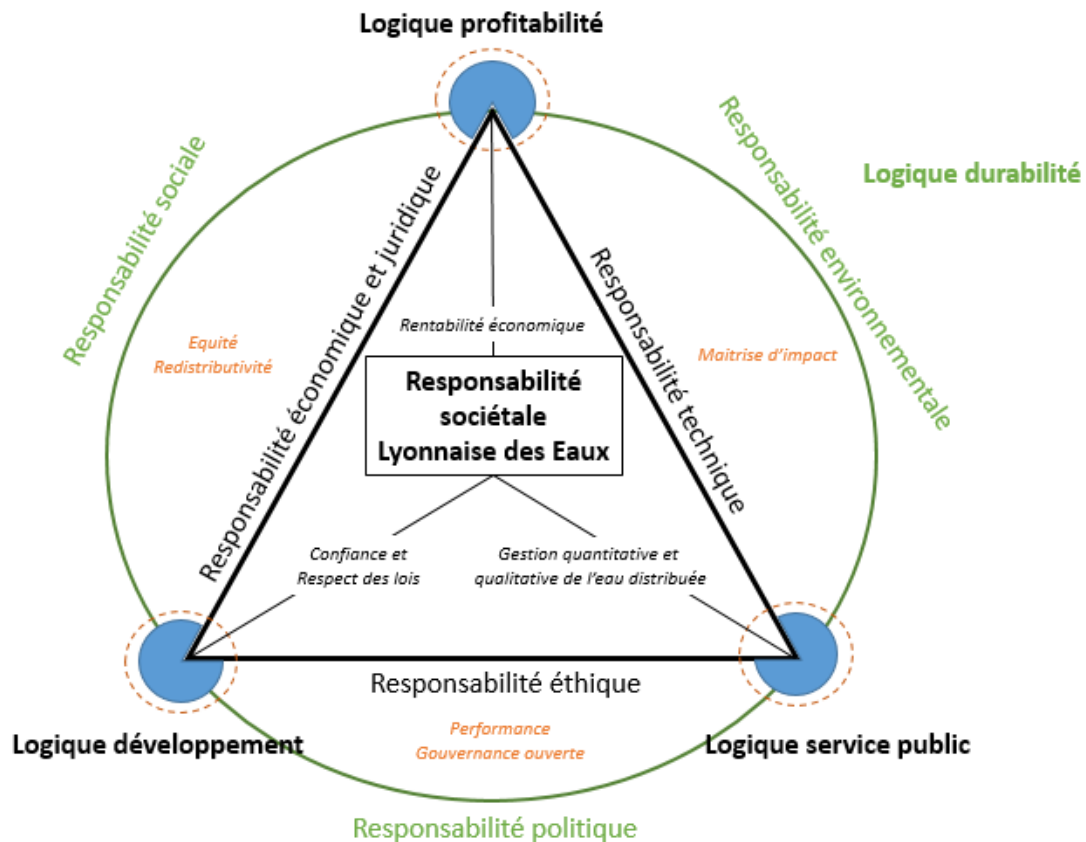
Logique profitabilité

Responsabilité sociale

Logique durabilité

Responsabilité environnementale

Responsabilité économique et juridique

Responsabilité technique

Equité
Redistributivité

Rentabilité économique

Maitrise d'impact

Responsabilité sociétale Lyonnaise des Eaux

Confiance et Respect des lois

Gestion quantitative et qualitative de l'eau distribuée

Responsabilité éthique

Logique développement

Performance
Gouvernance ouverte

Logique service public

Responsabilité politique